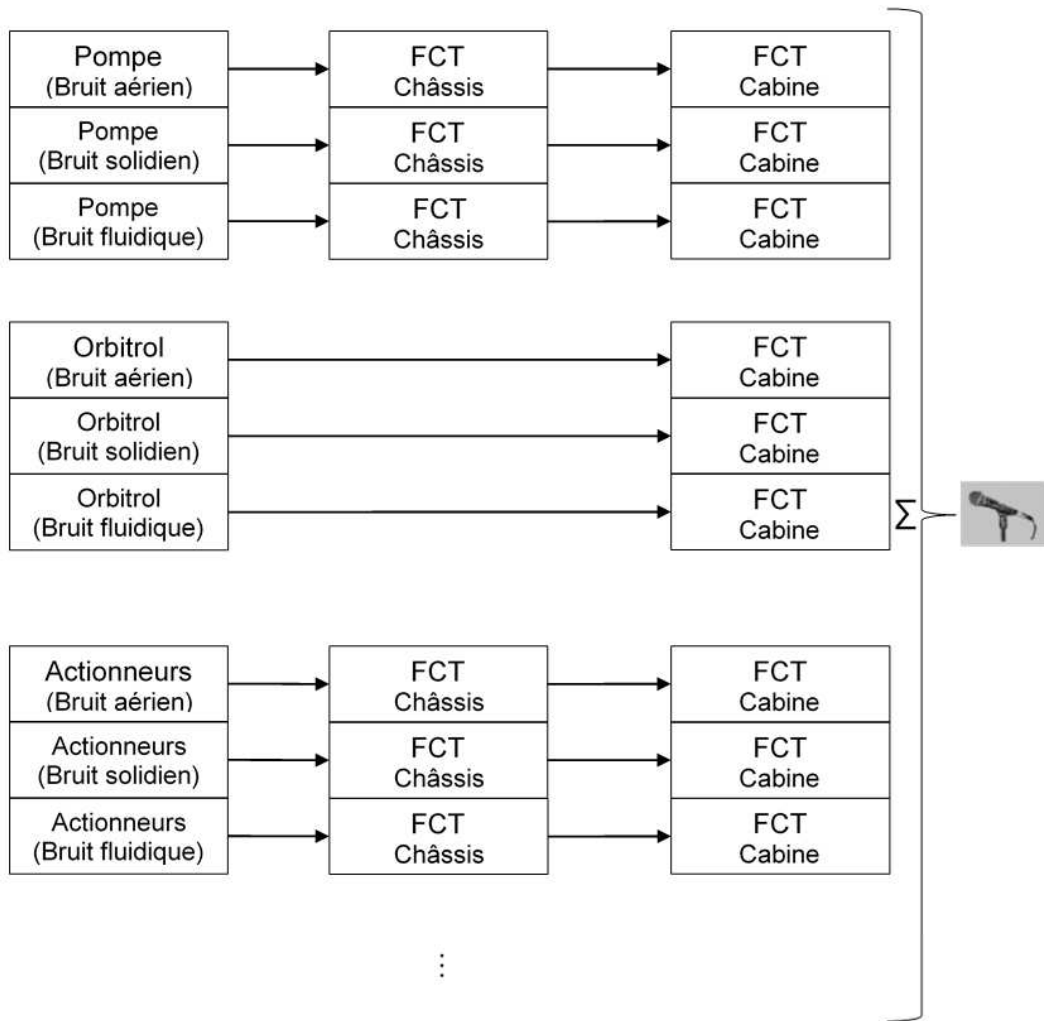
Pompe (Bruit aérien)
FCT Châssis
FCT Cabine

Pompe (Bruit solidien)
FCT Châssis
FCT Cabine

Pompe (Bruit fluidique)
FCT Châssis
FCT Cabine

Orbitrol (Bruit aérien)
FCT Cabine

Orbitrol (Bruit solidien)
FCT Cabine

Orbitrol (Bruit fluidique)
FCT Cabine

$\Sigma$

Actionneurs (Bruit aérien)
FCT Châssis
FCT Cabine

Actionneurs (Bruit solidien)
FCT Châssis
FCT Cabine

Actionneurs (Bruit fluidique)
FCT Châssis
FCT Cabine

$\vdots$